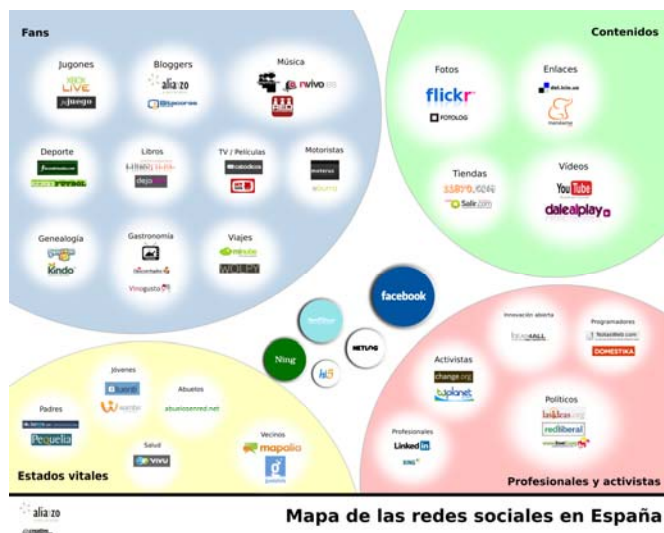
Fans

Jugones
XBOX LIVE
Juego

Bloggers
aliazo
Bitacoras

Música
rvivo.es

Deporte
Futbol

Libros
dejo

TV / Películas

Motoristas

Genealogía
Kindo

Gastronomía
Vinogusto

Viajes
Wolfy

Contenidos

Fotos
flickr
FOTOLOG

Enlaces
del.icio.us
menéame

Tiendas
Salir.com

Vídeos
YouTube
dalealplay

facebook
twitter
NETLOG
Ning
hi5

Estados vitales

Jóvenes
tuenti

Abuelos
abuelosenred.net

Padres
Pequelia

Salud

Vecinos
mapalia

Profesionales y activistas

Innovación abierta

Programadores
DOMESTIKA

Activistas
change.org

Profesionales
LinkedIn
XING

Políticos
redliberal

aliazo

Mapa de las redes sociales en España